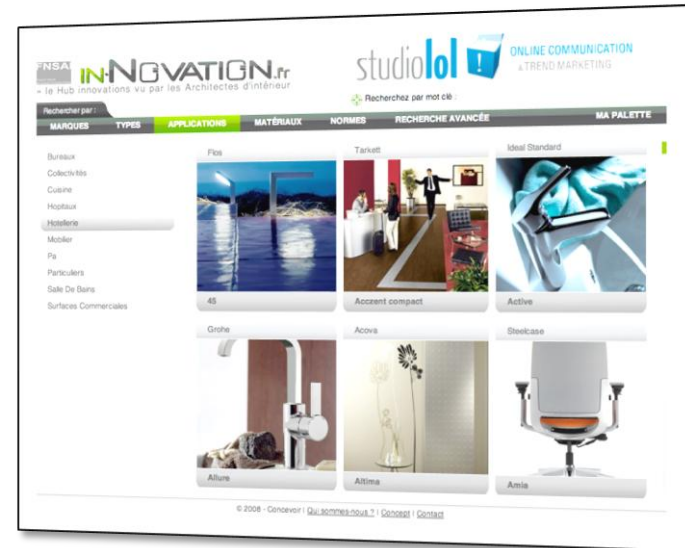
FNSA IN-NOVATION.fr
« le Hub innovations vu par les Architectes d'intérieur

studiolol ! ONLINE COMMUNICATION
& TREND MARKETING

Recherchez par mot clé :

Rechercher par :
MARQUES TYPES APPLICATIONS MATÉRIAUX NORMES RECHERCHE AVANCÉE MA PALETTE

Bureaux
Collectivités
Cuisine
Hopitaux
Hotellerie
Mobilier
Pa
Particuliers
Salle De Bains
Surfaces Commerciales

Flos
45

Tarkett
Accent compact

Ideal Standard
Active

Grohe
Allure

Acova
Altima

Steelcase
Amia

© 2008 - Concevoir | Qui sommes-nous ? | Concept | Contact